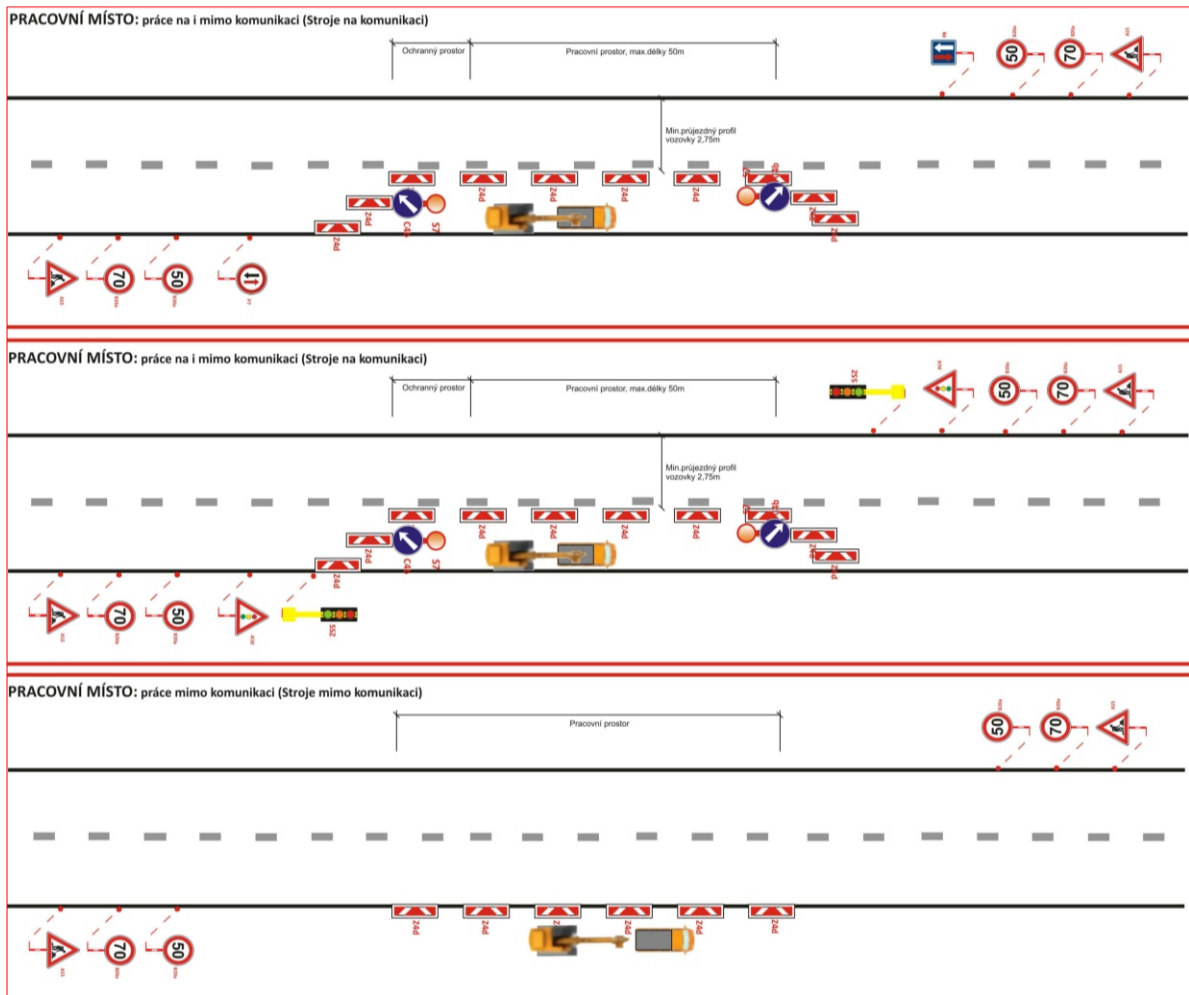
PRACOVNÍ MÍSTO: práce na i mimo komunikaci (Stroje na komunikaci)

Ochranný prostor

Pracovní prostor, max.délky 50m

50

70

Min.průjezdný profil vozovky 2,75m

Z4d

Z4d

Z4d

Z4d

Z4d

Z4d

Z4d

Z4d

Z4d

C4a

S7

C4b

70

50

PRACOVNÍ MÍSTO: práce na i mimo komunikaci (Stroje na komunikaci)

Ochranný prostor

Pracovní prostor, max.délky 50m

S5

50

70

Min.průjezdný profil vozovky 2,75m

Z4d

Z4d

Z4d

Z4d

Z4d

Z4d

Z4d

Z4d

Z4d

C4a

S7

C4b

70

50

S5

PRACOVNÍ MÍSTO: práce mimo komunikaci (Stroje mimo komunikaci)

Pracovní prostor

50

70

Z4d

Z4d

Z4d

Z4d

Z4d

Z4d

70

50